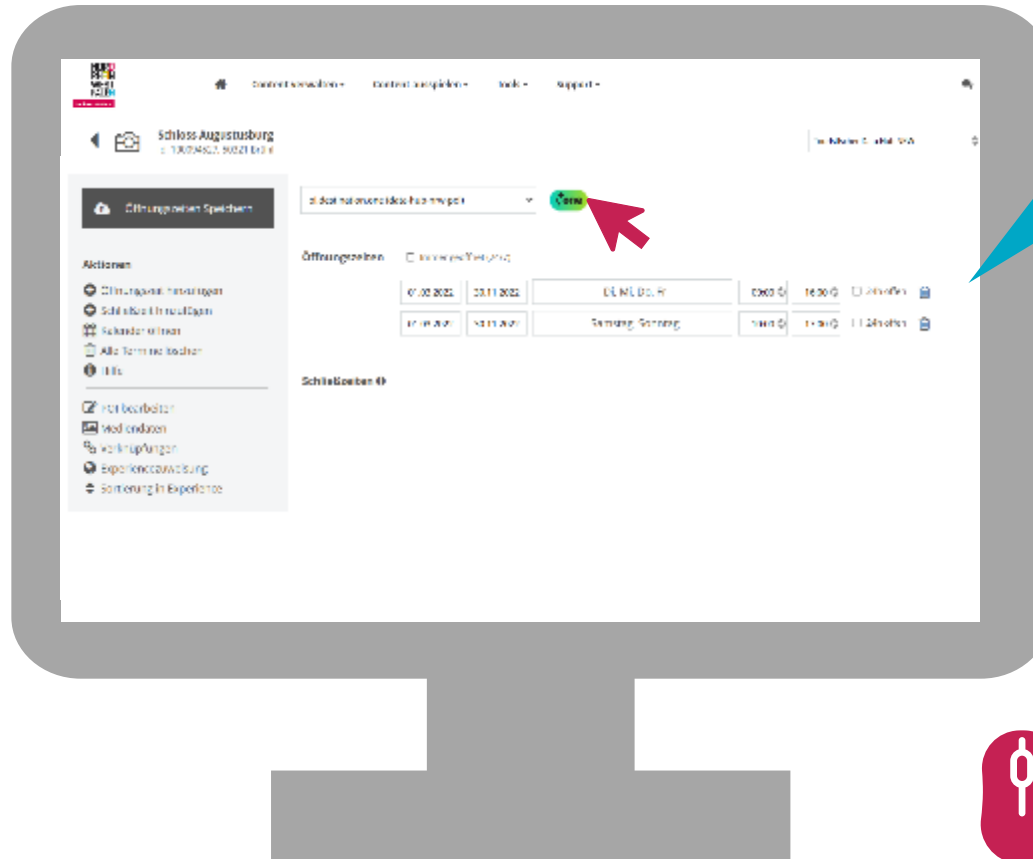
Content verwalten ▾ Content ausspielen ▾ Tools ▾ Support ▾

Schloss Augustusburg
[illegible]

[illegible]

Öffnungszeiten Speichern

Aktionen
Öffnungszeit hinzufügen
Schließzeit hinzufügen
Kalender öffnen
Alle Termine löschen
Hilfe

POI bearbeiten
Med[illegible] ändern
Verknüpfungen
Experienceszuweisung
Sortierung in Experience

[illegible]

Öffnungszeiten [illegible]

| 01.03.2022 | 30.11.2022 | Di, Mi, Do, Fr | 09:00 | 16:00 | 24h offen |
|---|---|---|---|---|---|
| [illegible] | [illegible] | Samstag, Sonntag | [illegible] | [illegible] | 24h offen |

Schließzeiten